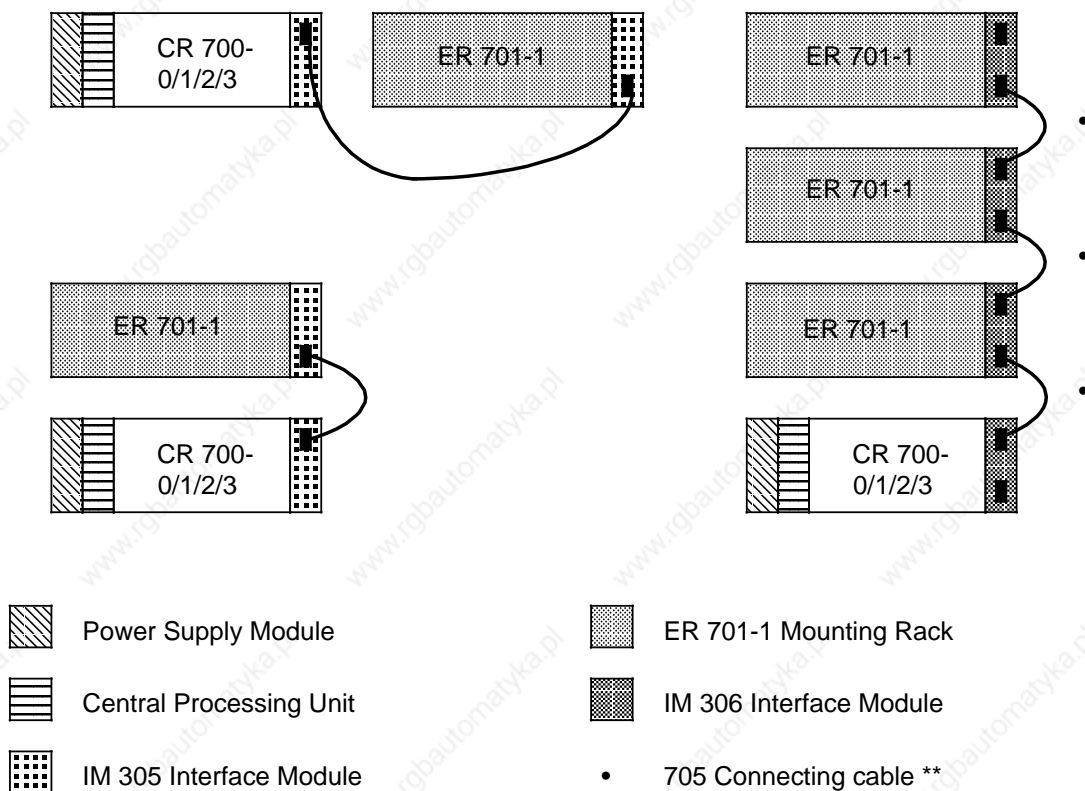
CR 700-0/1/2/3

ER 701-1

ER 701-1

ER 701-1

ER 701-1

ER 701-1

CR 700-0/1/2/3

CR 700-0/1/2/3

Power Supply Module

Central Processing Unit

IM 305 Interface Module

ER 701-1 Mounting Rack

IM 306 Interface Module

• 705 Connecting cable **

www.rgbautomatyka.pl